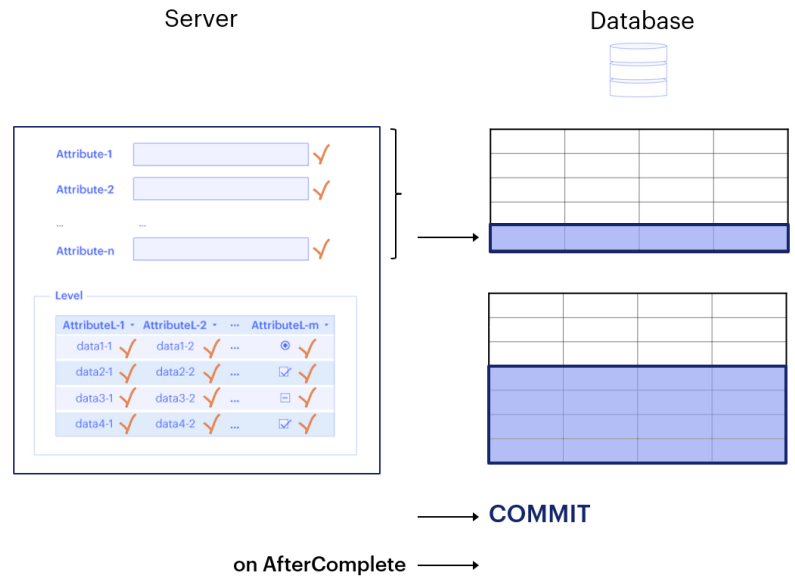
Server

Database

Attribute-1

Attribute-2

... ...

Attribute-n

Level

| AttributeL-1 | AttributeL-2 | ... | AttributeL-m |
|---|---|---|---|
| data1-1 | data1-2 | ... | |
| data2-1 | data2-2 | ... | |
| data3-1 | data3-2 | ... | |
| data4-1 | data4-2 | ... | |

COMMIT

on AfterComplete